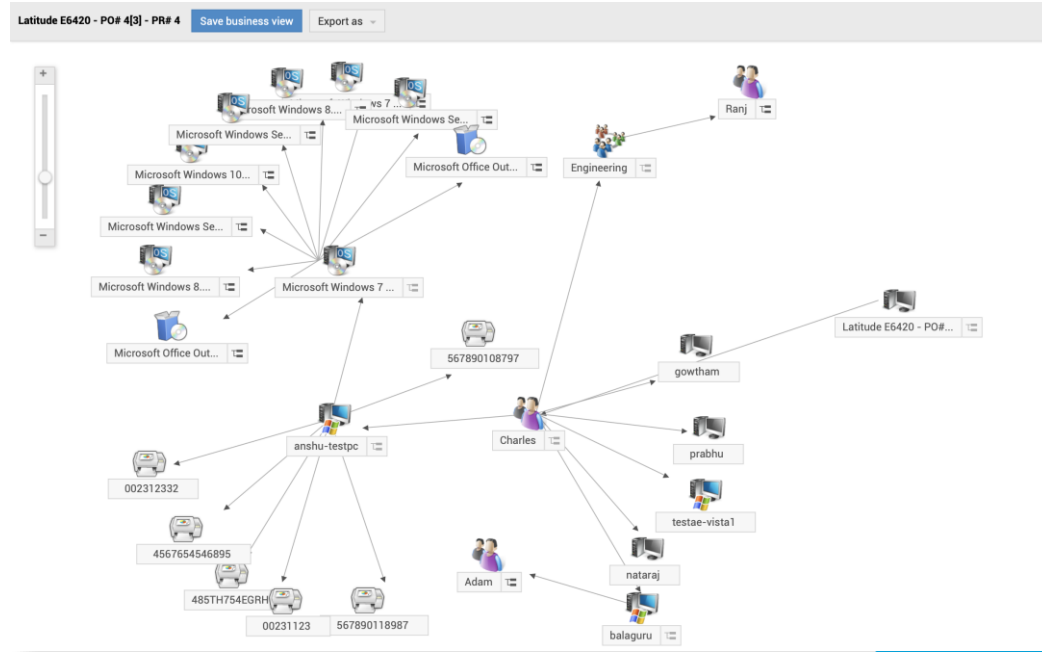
Latitude E6420 - PO# 4[3] - PR# 4
Save business view
Export as

+
−

Microsoft Windows 8....
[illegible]ws 7 ...
Microsoft Windows Se...
Microsoft Windows Se...
Microsoft Office Out...
Microsoft Windows 10...
Microsoft Windows Se...
Microsoft Windows 8....
Microsoft Windows 7 ...
Microsoft Office Out...

Ranj
Engineering

Latitude E6420 - PO#...
gowtham
567890108797
anshu-testpc
Charles
prabhu
testae-vista1
002312332
4567654546895
485TH754EGRH
00231123
567890118987
Adam
nataraj
balaguru